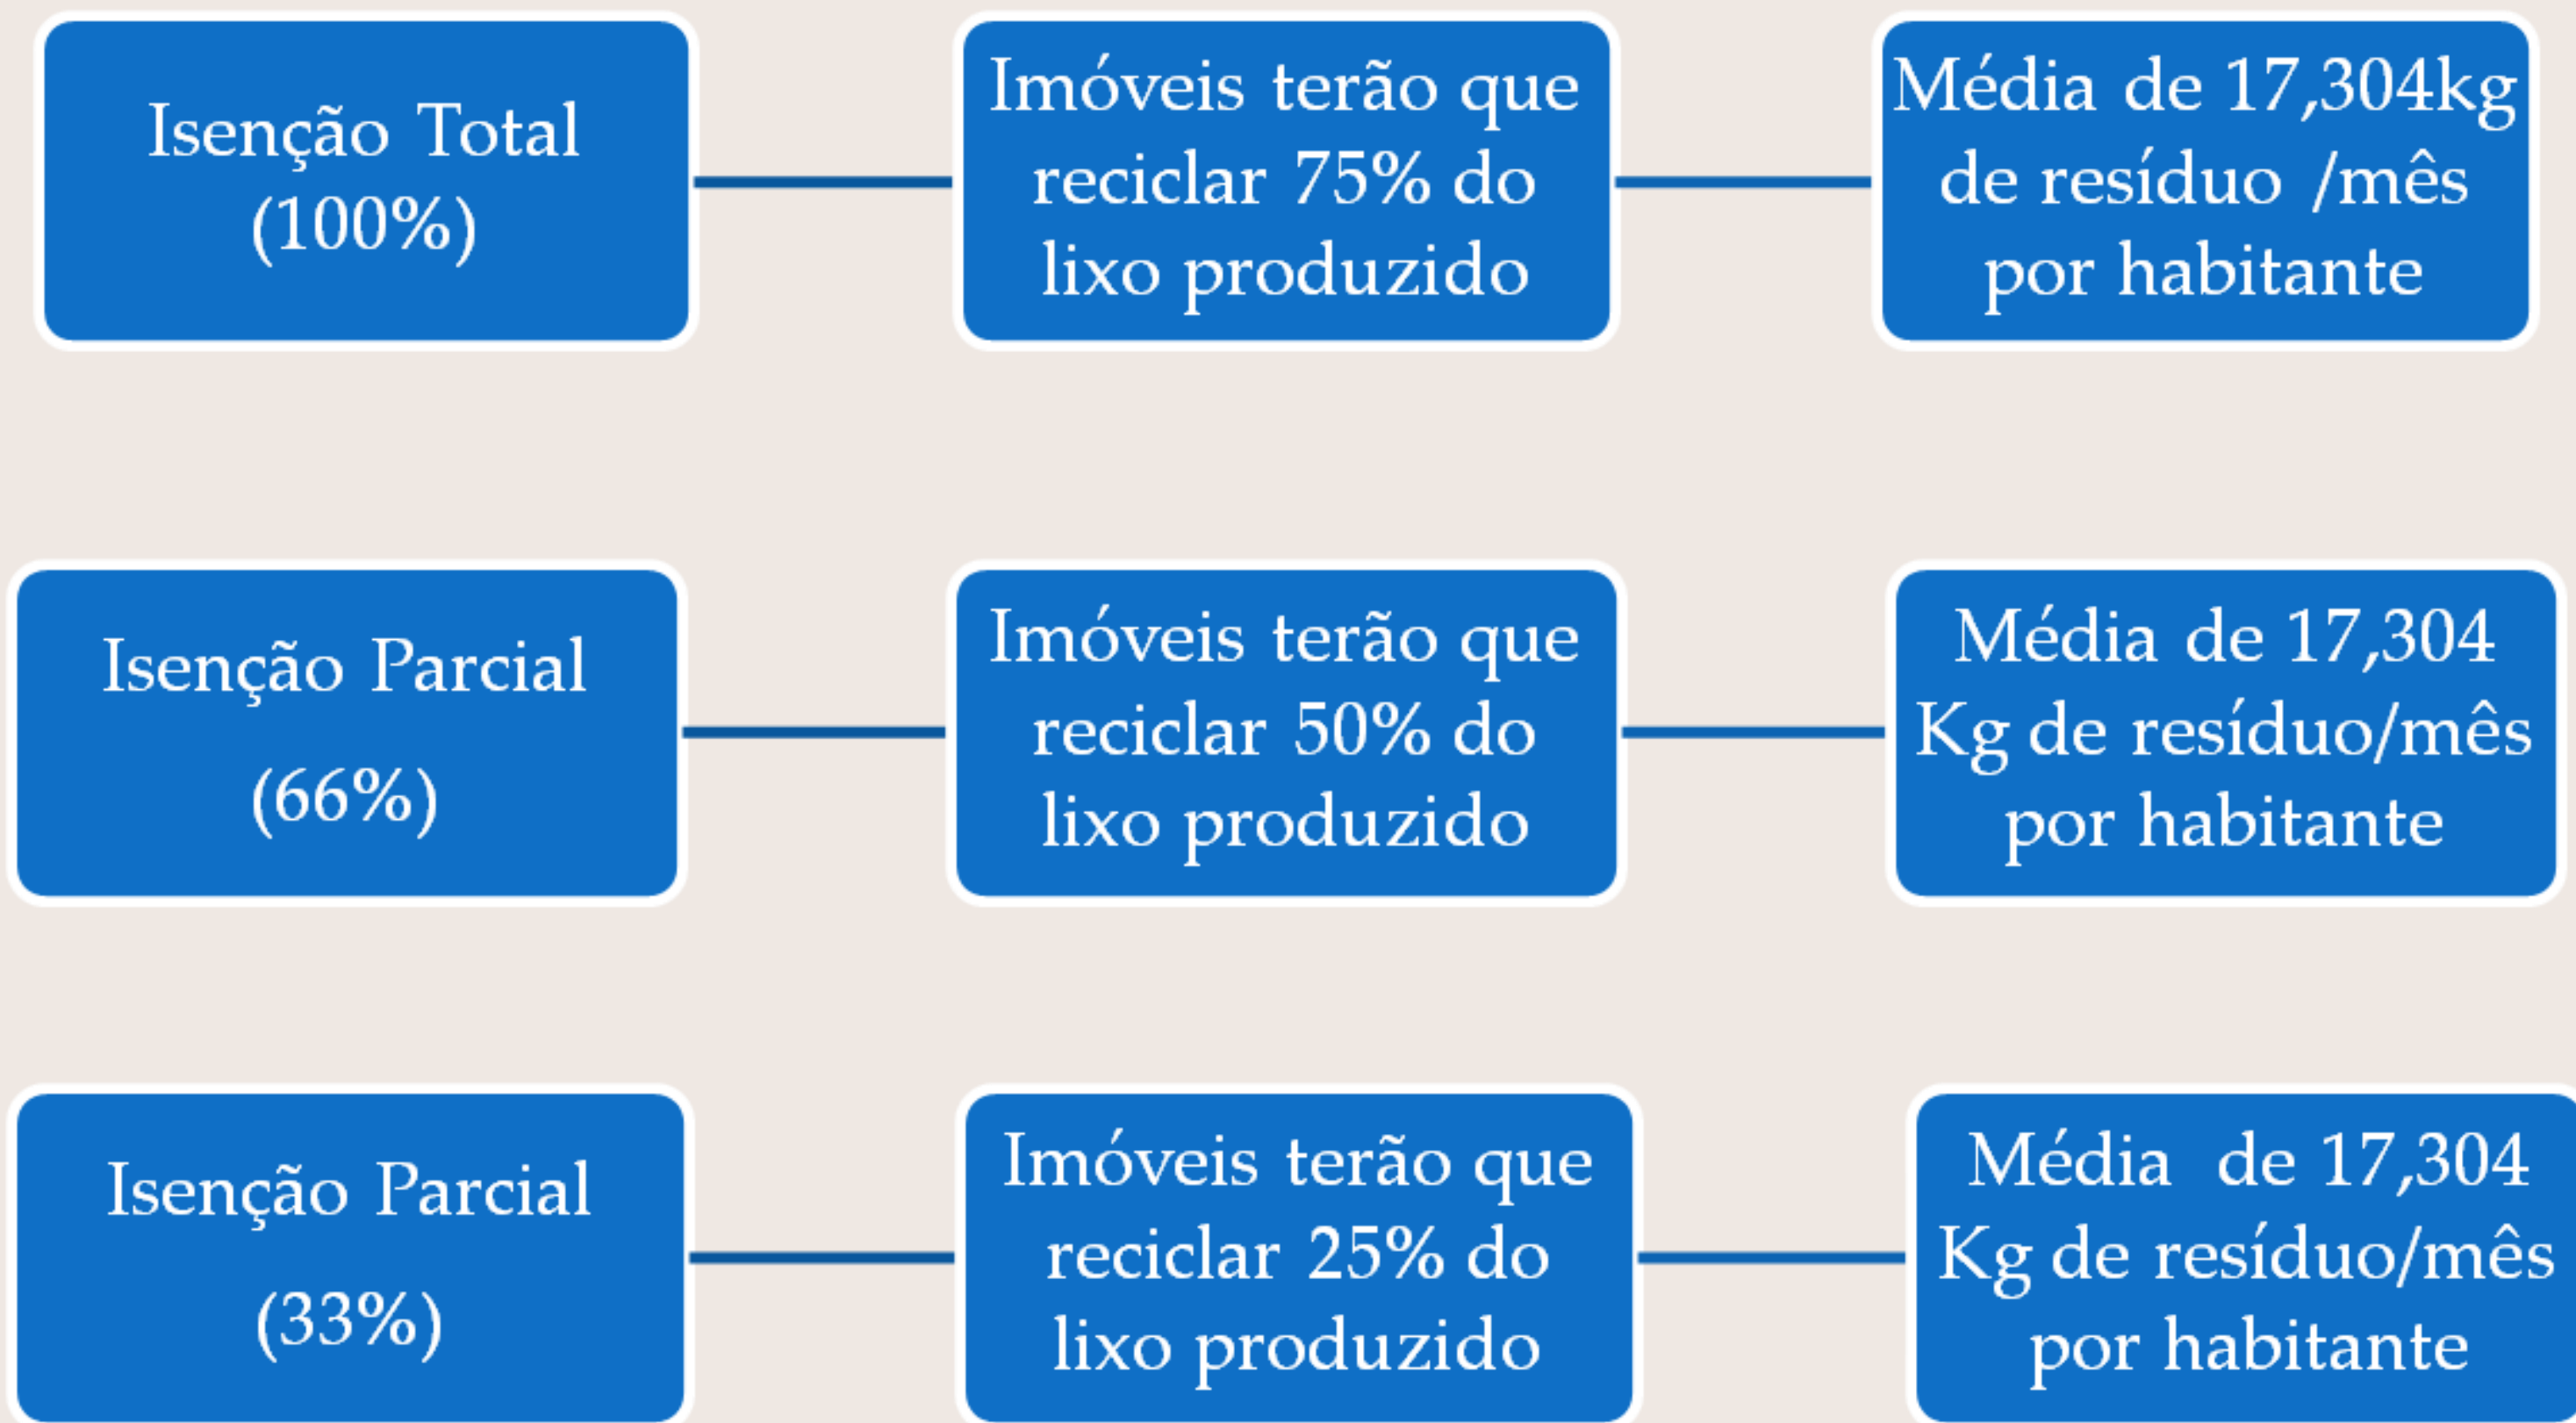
Isenção Total (100%)

Imóveis terão que reciclar 75% do lixo produzido

Média de 17,304kg de resíduo /mês por habitante

Isenção Parcial (66%)

Imóveis terão que reciclar 50% do lixo produzido

Média de 17,304 Kg de resíduo/mês por habitante

Isenção Parcial (33%)

Imóveis terão que reciclar 25% do lixo produzido

Média de 17,304 Kg de resíduo/mês por habitante